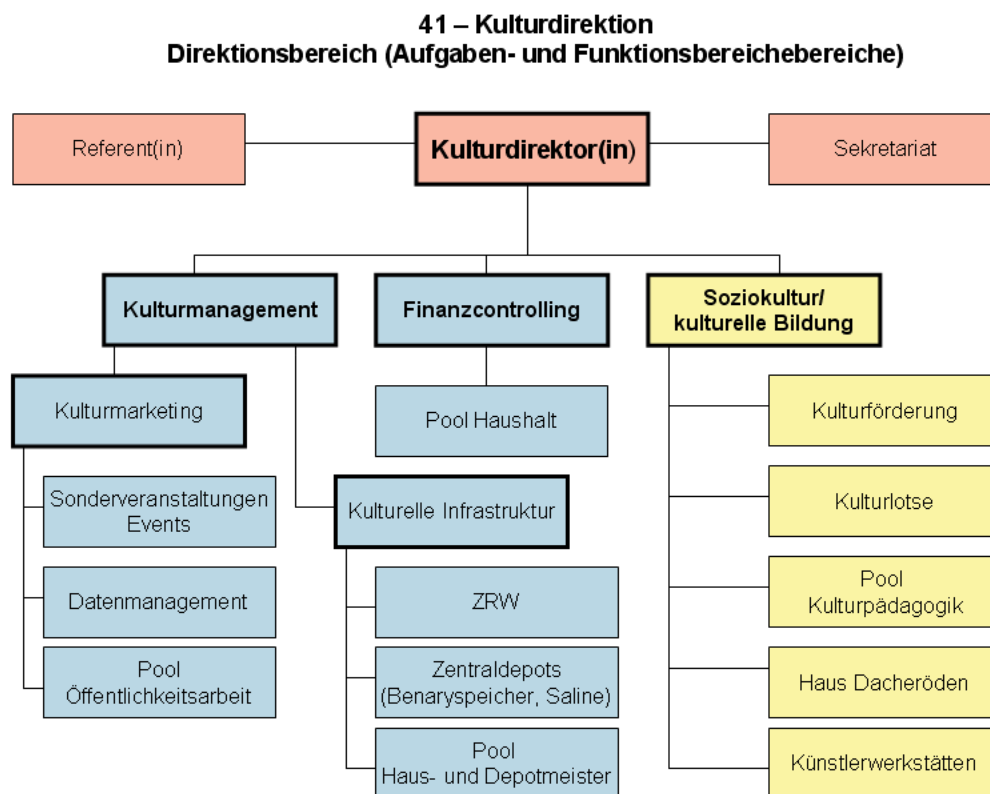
41 – Kulturdirektion
Direktionsbereich (Aufgaben- und Funktionsbereichebereiche)

Referent(in)

Kulturdirektor(in)

Sekretariat

Kulturmanagement

Finanzcontrolling

Soziokultur/ kulturelle Bildung

Kulturmarketing

Sonderveranstaltungen Events

Datenmanagement

Pool Öffentlichkeitsarbeit

Pool Haushalt

Kulturelle Infrastruktur

ZRW

Zentraldepots (Benaryspeicher, Saline)

Pool Haus- und Depotmeister

Kulturförderung

Kulturlotse

Pool Kulturpädagogik

Haus Dacheröden

Künstlerwerkstätten